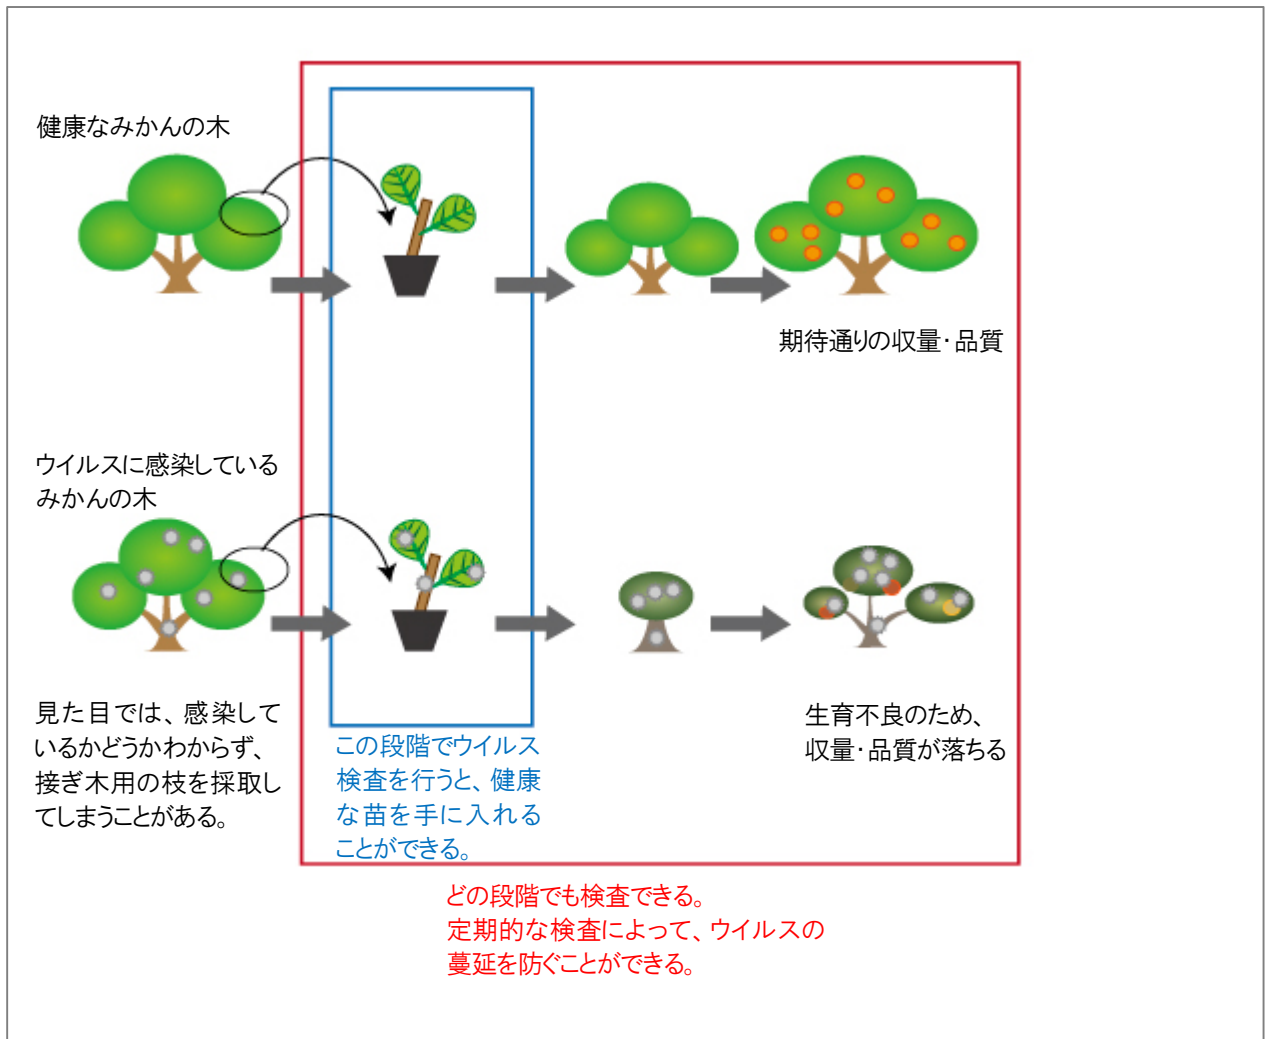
健康なみかんの木

期待通りの収量･品質

ウイルスに感染しているみかんの木

見た目では、感染しているかどうかわからず、接ぎ木用の枝を採取してしまうことがある。

この段階でウイルス検査を行うと、健康な苗を手に入れることができる。

生育不良のため、収量･品質が落ちる

どの段階でも検査できる。
定期的な検査によって、ウイルスの蔓延を防ぐことができる。